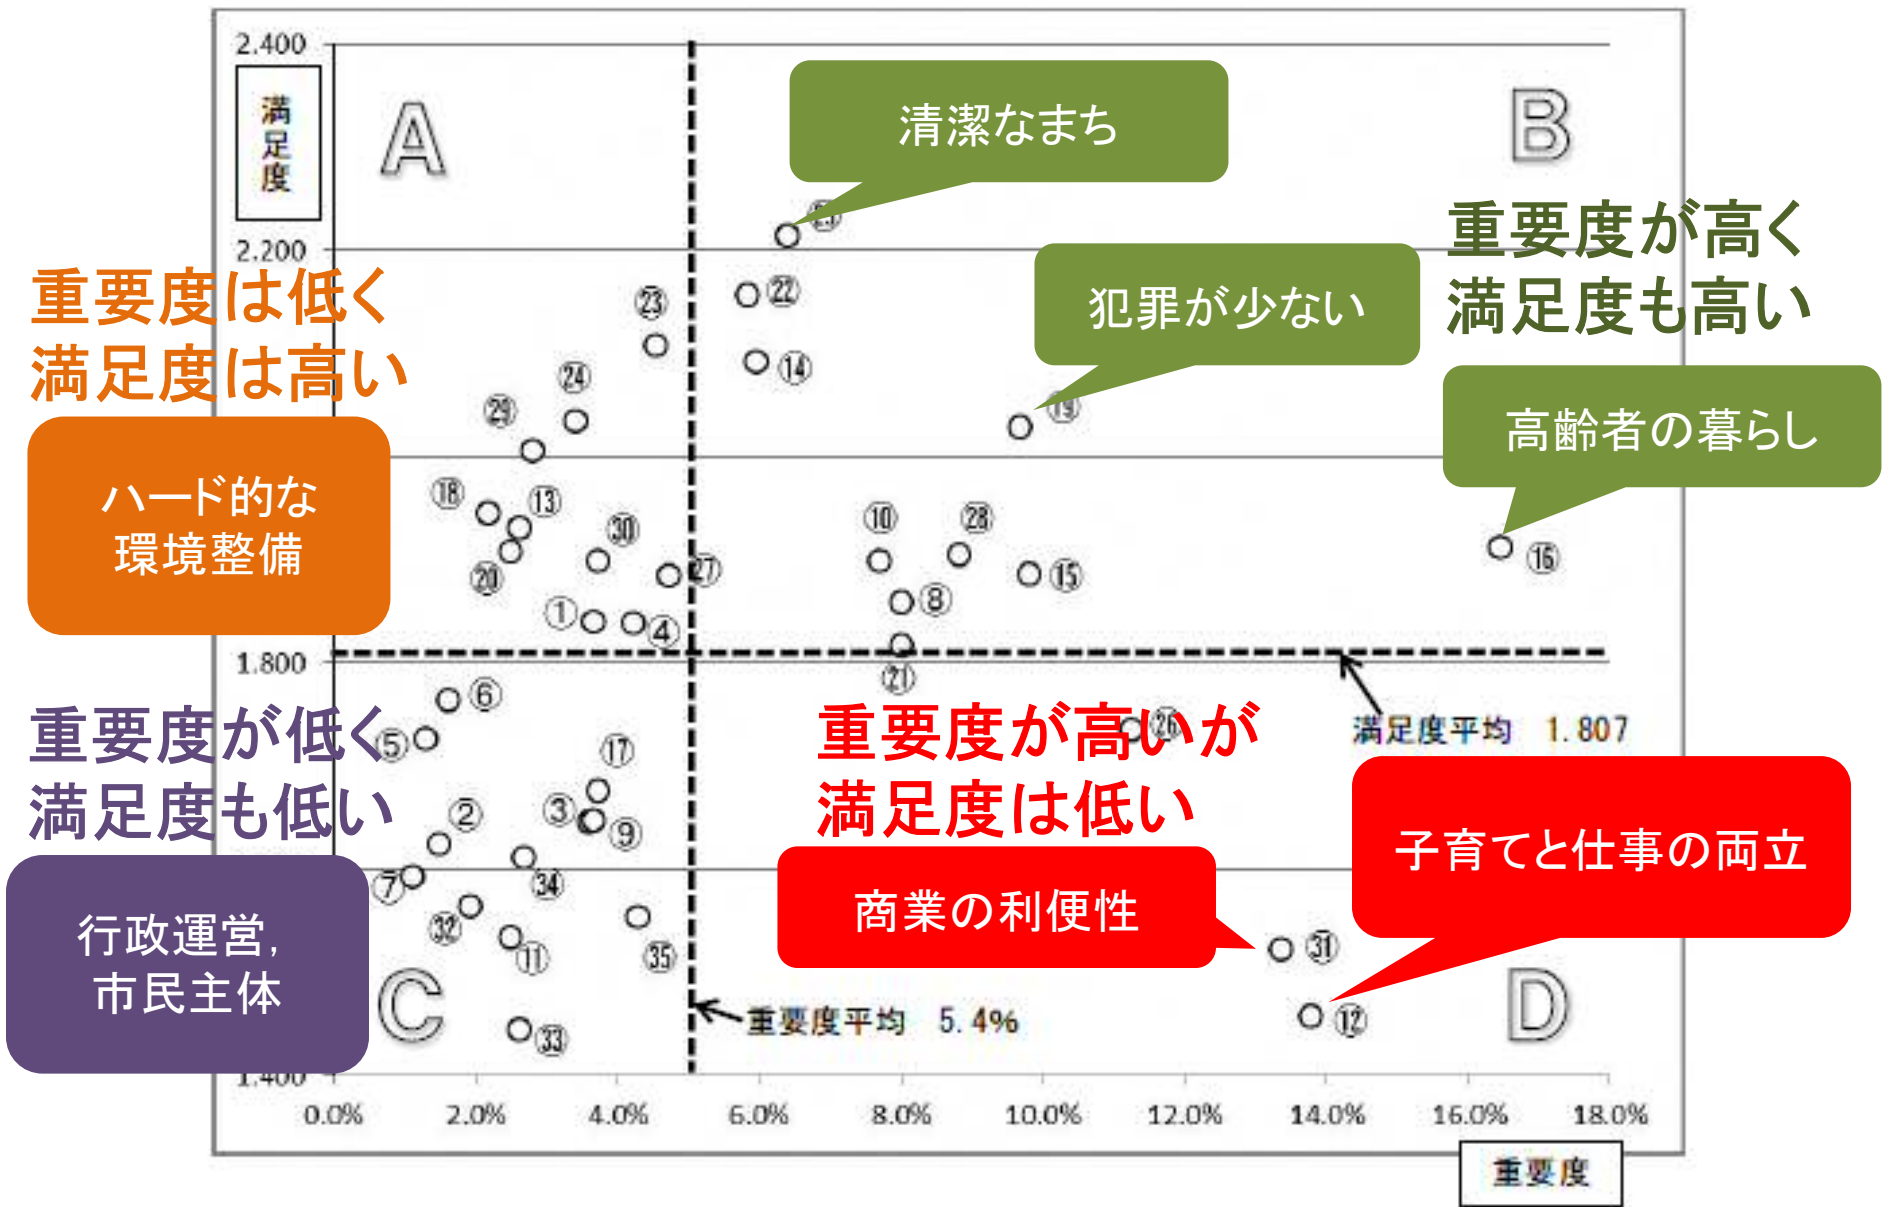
2.400
満足度
A
清潔なまち
B
重要度が高く満足度も高い
2.200
重要度は低く満足度は高い
㉓
㉒
⑭
犯罪が少ない
⑲
㉔
㉙
高齢者の暮らし
ハード的な環境整備
⑱
⑬
㉚
⑩
㉘
⑯
⑳
㉗
⑮
①
⑧
④
1.800
㉑
⑥
重要度が低く満足度も低い
⑤
重要度が高いが満足度は低い
㉖
満足度平均 1.807
⑰
③
②
⑨
子育てと仕事の両立
⑦
㉞
商業の利便性
行政運営，市民主体
㉜
⑪
㉟
㉛
C
重要度平均 5.4%
⑫
D
㉝
1.400
0.0%
2.0%
4.0%
6.0%
8.0%
10.0%
12.0%
14.0%
16.0%
18.0%
重要度